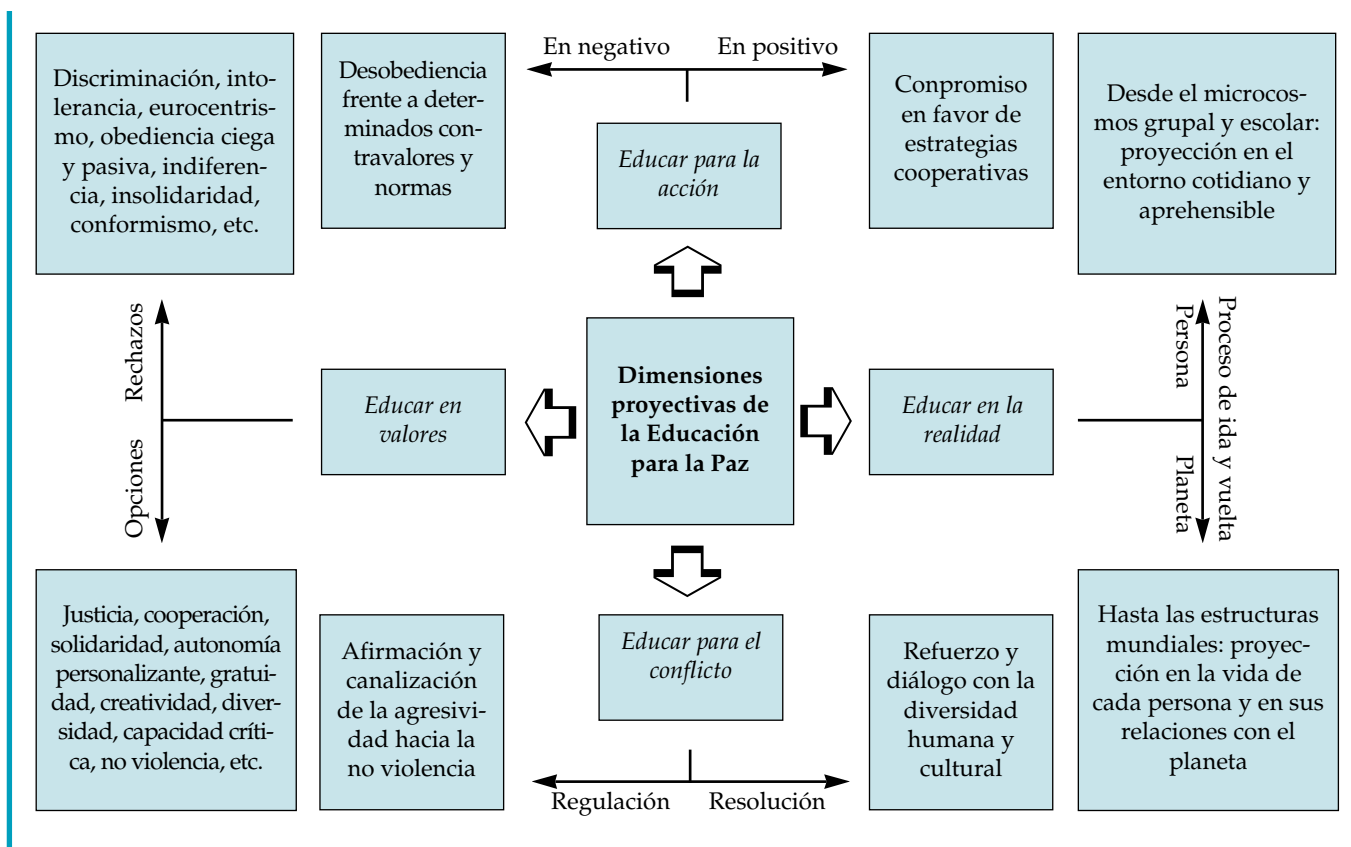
Discriminación, intolerancia, eurocentrismo, obediencia ciega y pasiva, indiferencia, insolidaridad, conformismo, etc.

Desobediencia frente a determinados contravalores y normas

En negativo

En positivo

Educar para la acción

Conpromiso en favor de estrategias cooperativas

Desde el microcosmos grupal y escolar: proyección en el entorno cotidiano y aprehensible

Rechazos

Opciones

Educar en valores

Dimensiones proyectivas de la Educación para la Paz

Educar en la realidad

Proceso de ida y vuelta

Persona

Planeta

Justicia, cooperación, solidaridad, autonomía personalizante, gratuidad, creatividad, diversidad, capacidad crítica, no violencia, etc.

Afirmación y canalización de la agresividad hacia la no violencia

Educar para el conflicto

Regulación

Resolución

Refuerzo y diálogo con la diversidad humana y cultural

Hasta las estructuras mundiales: proyección en la vida de cada persona y en sus relaciones con el planeta